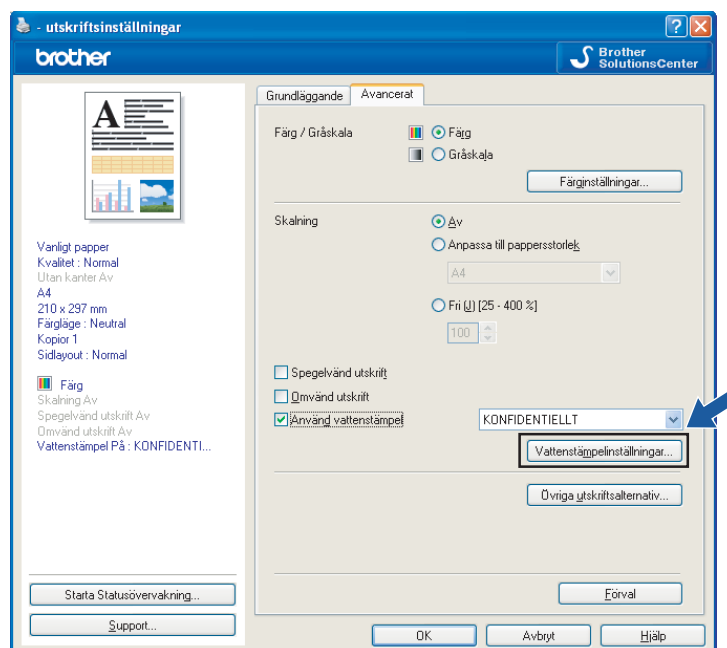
- utskriftsinställningar

brother

Brother SolutionsCenter

A

Vanligt papper
Kvalitet : Normal
Utan kanter Av
A4
210 x 297 mm
Färgläge : Neutral
Kopior 1
Sidlayout : Normal

Färg
Skalning Av
Spegelvänd utskrift Av
Omvänd utskrift Av
Vattenstämpel På : KONFIDENTI...

Grundläggande | Avancerat

Färg / Gråskala
Färg
Gråskala
Färginställningar...

Skalning
Av
Anpassa till pappersstorlek
A4
Fri (J) [25 - 400 %]
100

Spegelvänd utskrift
Omvänd utskrift
Använd vattenstämpel
KONFIDENTIELLT
Vattenstämpelinställningar...

Övriga utskriftsalternativ...

Förval

Starta Statusövervakning...
Support...

OK
Avbryt
Hjälp